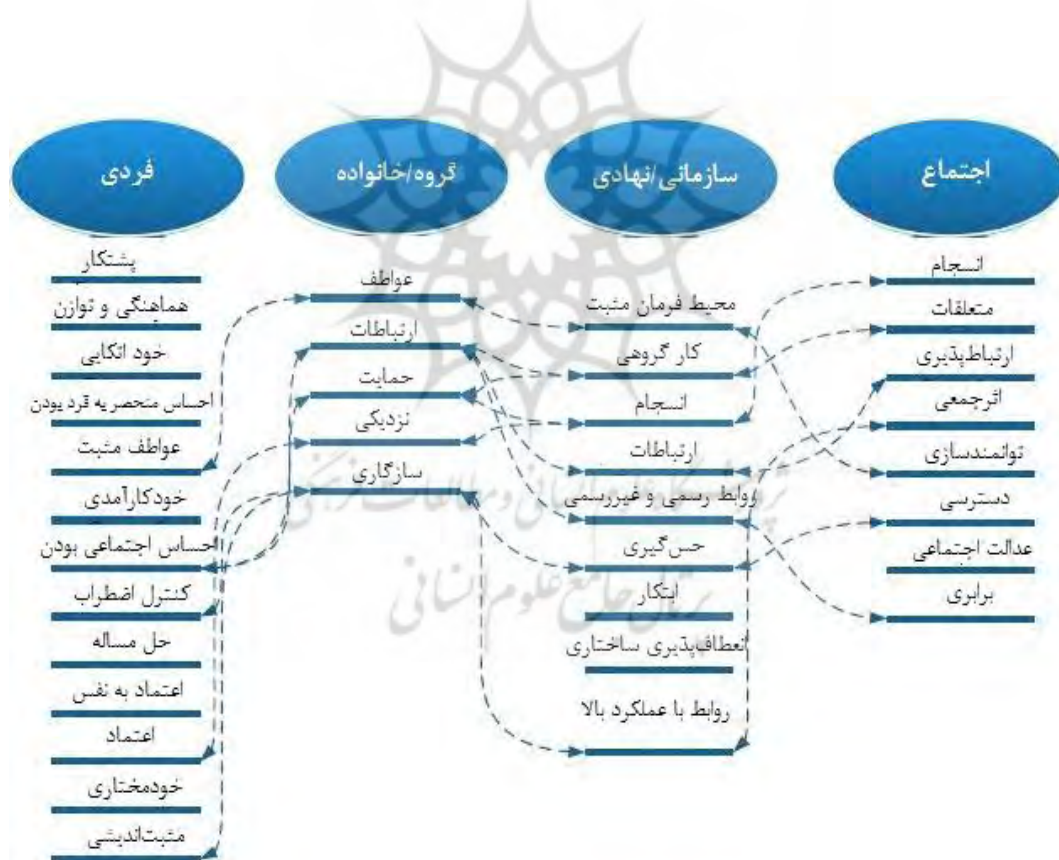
اجتماع

انسجام
متعلقات
ارتباط‌پذیری
انرجمعی
توانمندسازی
دسترسی
عدالت اجتماعی
برابری

سازمانی/نهادی

محیط فرمان مثبت
کار گروهی
انسجام
ارتباطات
روابط رسمی و غیررسمی
حس‌گیری
ابتکار
انعطاف‌پذیری ساختاری
روابط با عملکرد بالا

گروه/خانواده

عواطف
ارتباطات
حمایت
نزدیکی
سازگاری

فردی

پشتکار
هماهنگی و توازن
خود اتکایی
احساس منحصر به فرد بودن
عواطف مثبت
خودکارآمدی
احساس اجتماعی بودن
کنترل اضطراب
حل مساله
اعتماد به نفس
اعتماد
خودمختاری
مثبت‌اندیشی